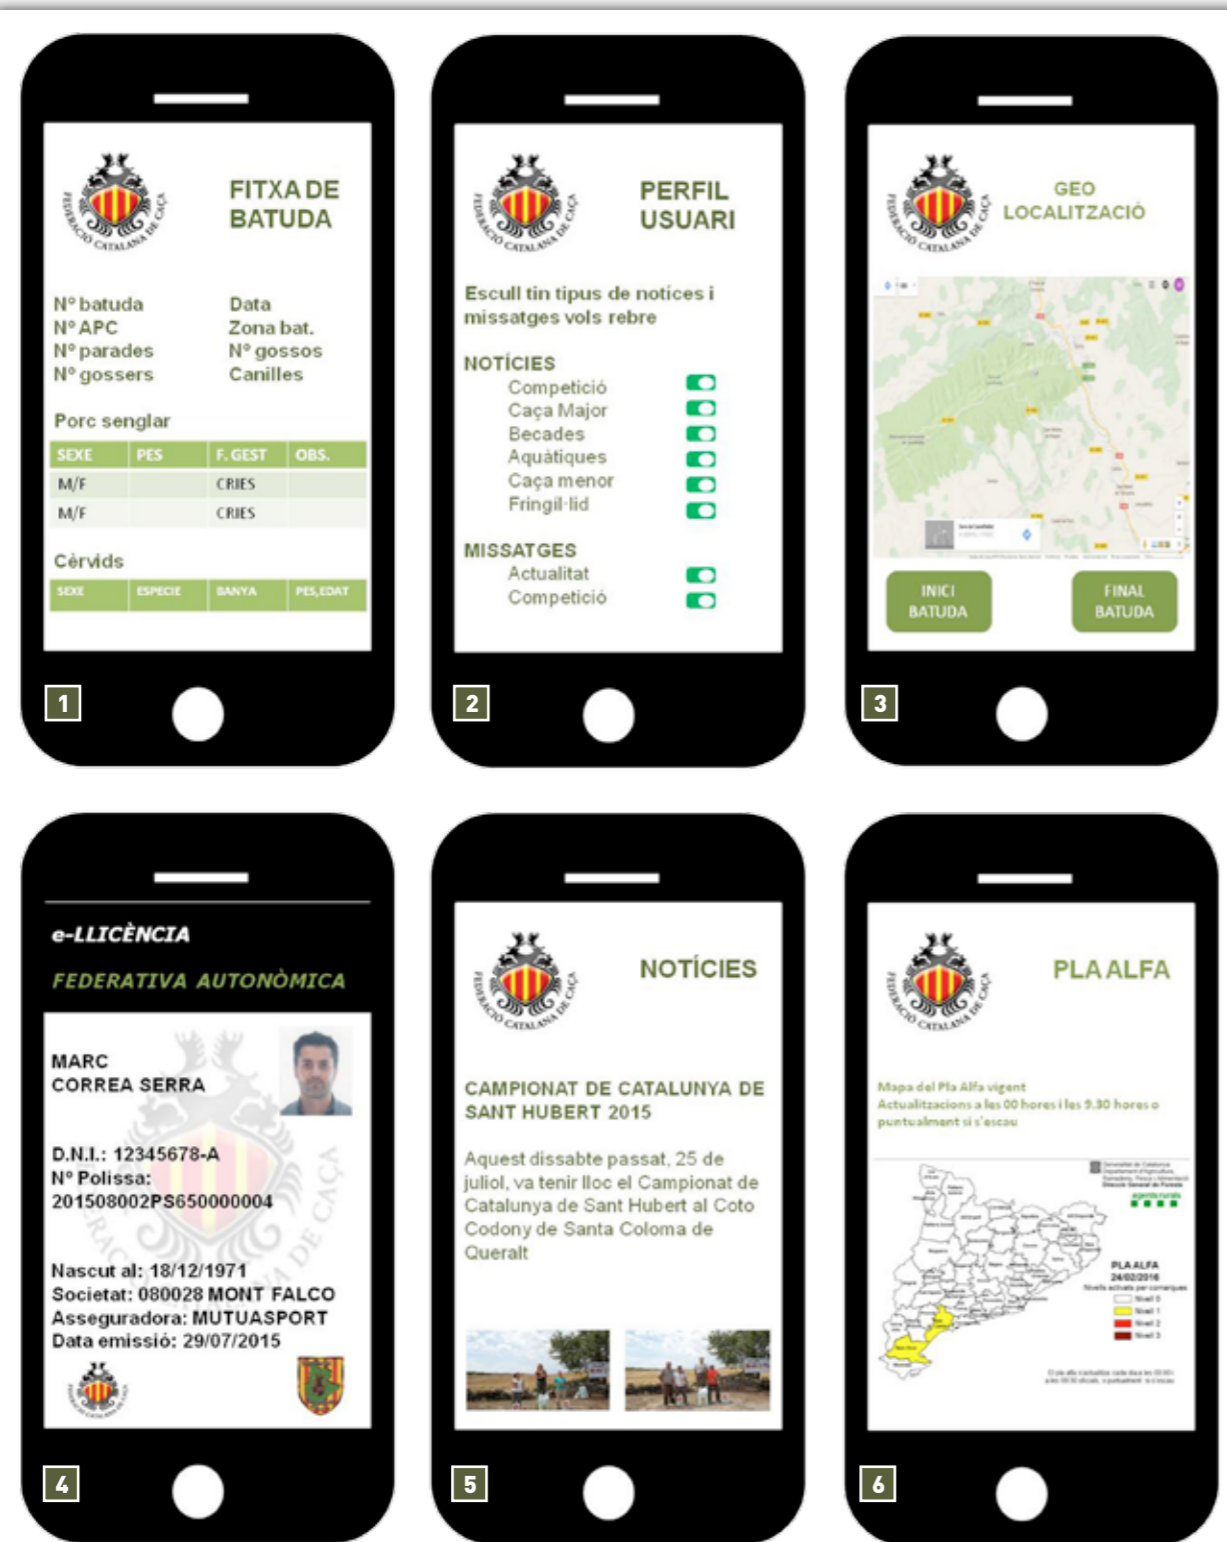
FEDERACIÓ CATALANA DE CAÇA

FITXA DE BATUDA

Nº batuda
Nº APC
Nº parades
Nº gossers

Data
Zona bat.
Nº gossos
Canilles

Porc senglar

| SEXE | PES | F. GEST | OBS. |
|---|---|---|---|
| M/F | | CRIES | |
| M/F | | CRIES | |

Cèrvids

| SEXE | ESPECIE | BANYA | PES,EDAT |
|---|---|---|---|

1

FEDERACIÓ CATALANA DE CAÇA

PERFIL USUARI

Escull tin tipus de notíces i missatges vols rebre

NOTÍCIES
Competició
Caça Major
Becades
Aquàtiques
Caça menor
Fringil·lid

MISSATGES
Actualitat
Competició

2

FEDERACIÓ CATALANA DE CAÇA

GEO LOCALITZACIÓ

INICI BATUDA

FINAL BATUDA

3

e-LLICÈNCIA

FEDERATIVA AUTONÒMICA

MARC
CORREA SERRA

D.N.I.: 12345678-A
Nº Polissa:
201508002PS650000004

Nascut al: 18/12/1971
Societat: 080028 MONT FALCO
Asseguradora: MUTUASPORT
Data emissió: 29/07/2015

4

FEDERACIÓ CATALANA DE CAÇA

NOTÍCIES

CAMPIONAT DE CATALUNYA DE SANT HUBERT 2015

Aquest dissabte passat, 25 de juliol, va tenir lloc el Campionat de Catalunya de Sant Hubert al Coto Codony de Santa Coloma de Queralt

5

FEDERACIÓ CATALANA DE CAÇA

PLA ALFA

Mapa del Pla Alfa vigent
Actualitzacions a les 00 hores i les 9.30 hores o puntualment si s'escau

PLA ALFA
24/02/2016
Nivell 0
Nivell 1
Nivell 2
Nivell 3

6